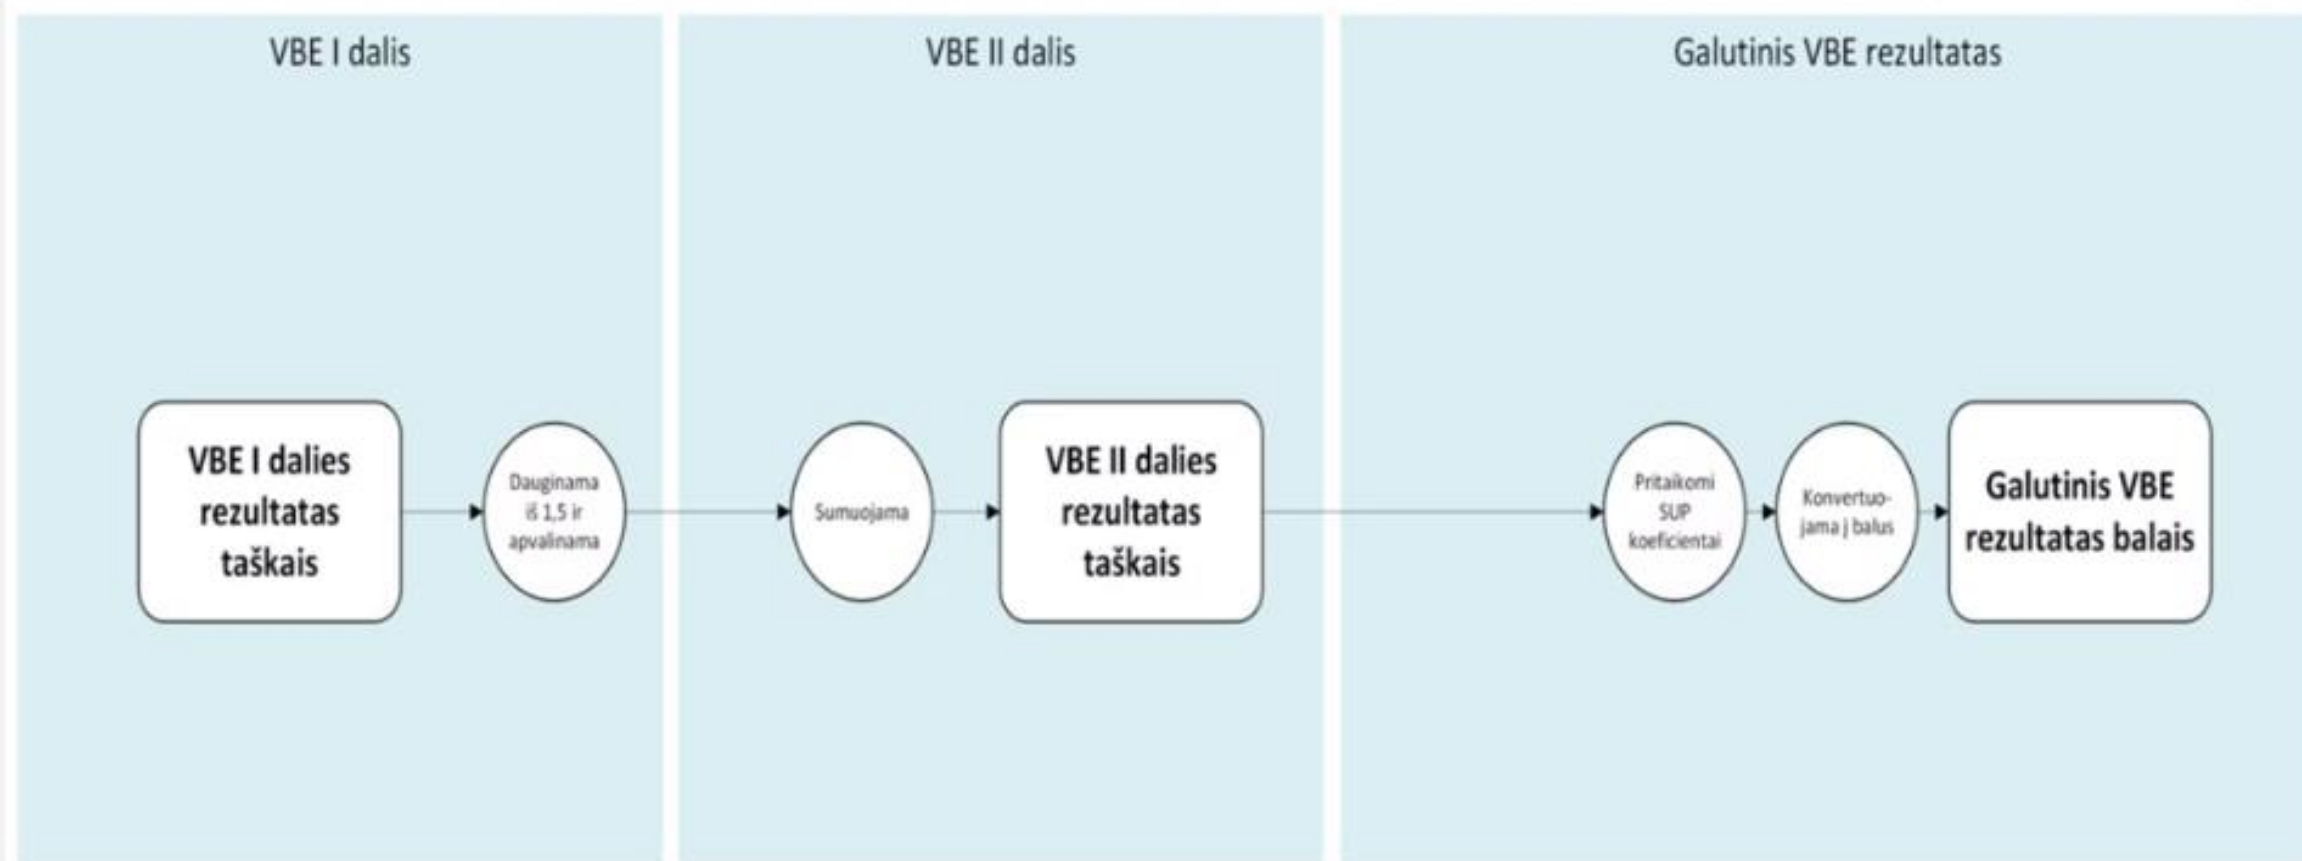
VBE I dalis

VBE II dalis

Galutinis VBE rezultatas

VBE I dalies rezultatas taškais

Dauginama iš 1,5 ir apvalinama

Sumuojama

VBE II dalies rezultatas taškais

Pritaikomi SUP koeficientai

Konvertuojama į balus

Galutinis VBE rezultatas balais